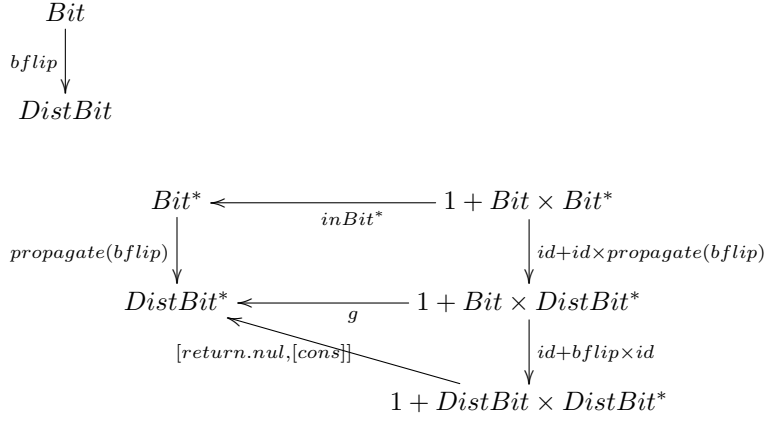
$Bit$

$bflip$

$DistBit$

$Bit^*$

$inBit^*$

$1 + Bit \times Bit^*$

$propagate(bflip)$

$id+id \times propagate(bflip)$

$DistBit^*$

$g$

$1 + Bit \times DistBit^*$

$[return.nul,[cons]]$

$id+bflip \times id$

$1 + DistBit \times DistBit^*$